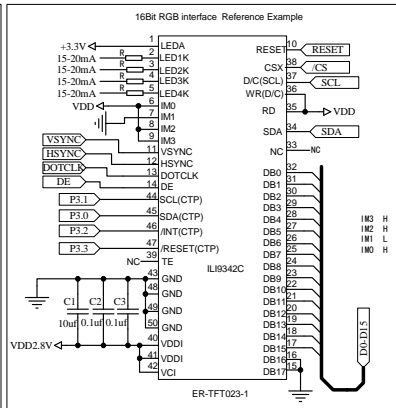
16Bit RGB interface Reference Example

+3.3V
15-20mA
15-20mA
15-20mA
15-20mA
R
R
R
R
VDD
VSYNC
HSYNC
DOTCLK
DE
P3.1
P3.0
P3.2
P3.3
NC
C1
C2
C3
10uf
0.1uf
0.1uf
VDD2.8V

1 LEDA
2 LED1K
3 LED2K
4 LED3K
5 LED4K
6 IM0
7 IM1
8 IM2
9 IM3
11 VSYNC
12 HSYNC
13 DOTCLK
14 DE
44 SCL(CTP)
45 SDA(CTP)
46 /INT(CTP)
47 /RESET(CTP)
39 TE
43 GND
48 GND
49 GND
50 GND
40 VDDI
41 VDDI
42 VCI

ILI9342C

RESET 10
CSX 38
D/C(SCL) 37
WR(D/C) 36
RD 35
SDA 34
NC 33
DB0 32
DB1 31
DB2 30
DB3 29
DB4 28
DB5 27
DB6 26
DB7 25
DB8 24
DB9 23
DB10 22
DB11 21
DB12 20
DB13 19
DB14 18
DB15 17
DB16 16
DB17 15

RESET
/CS
SCL
VDD
SDA
NC

IM3 H
IM2 H
IM1 L
IM0 H

D0-D15

ER-TFT023-1